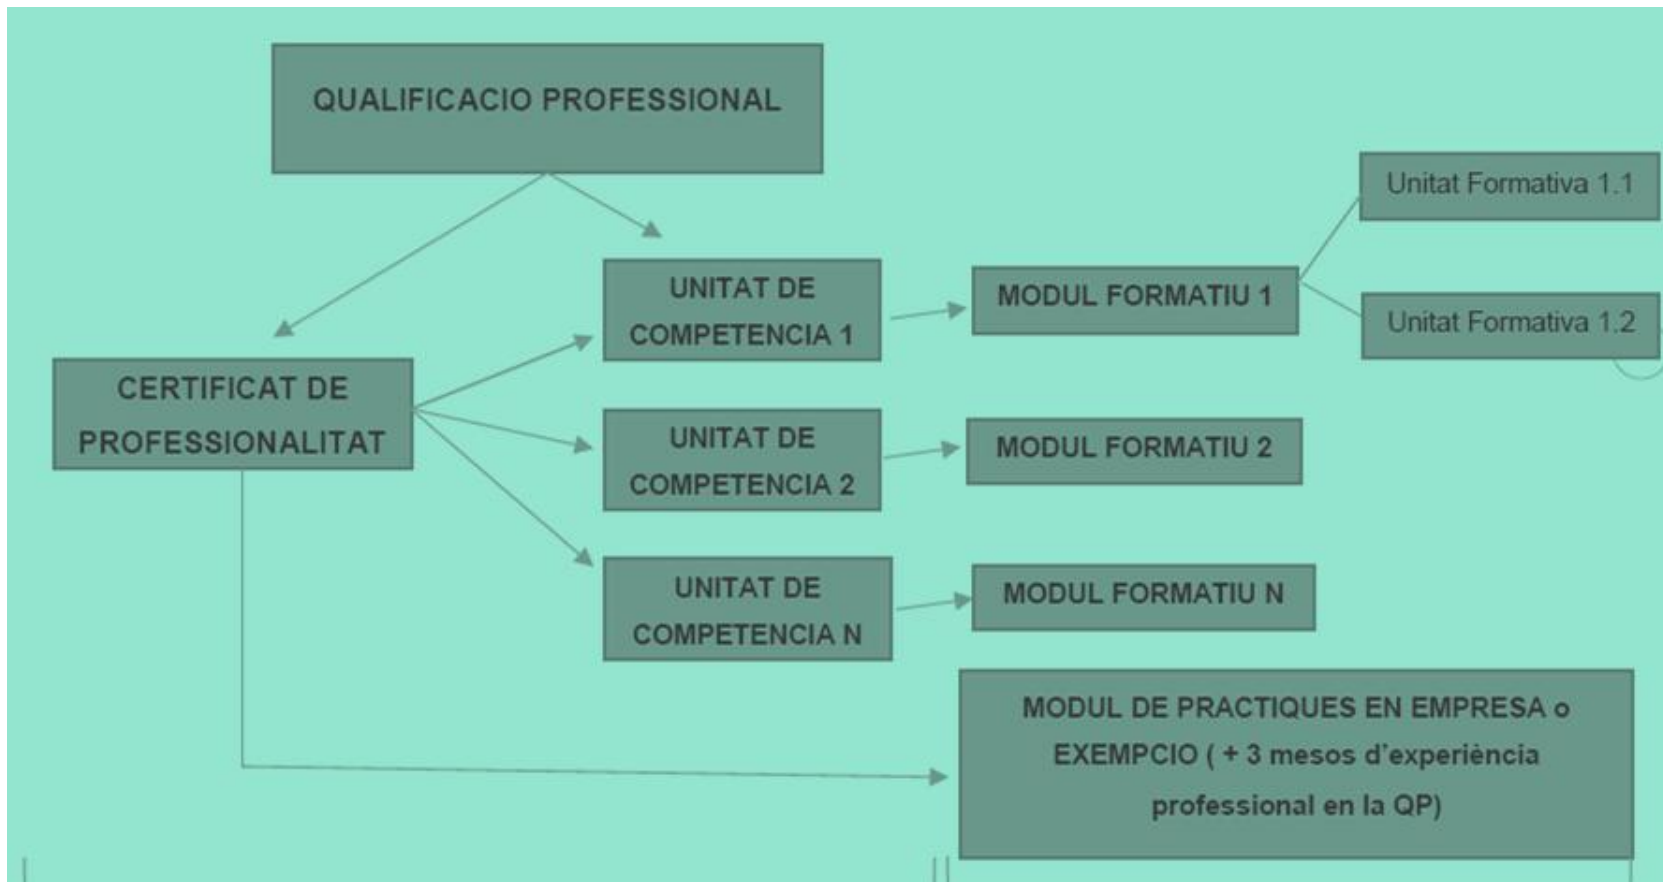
QUALIFICACIO PROFESSIONAL

CERTIFICAT DE PROFESSIONALITAT

UNITAT DE COMPETENCIA 1

UNITAT DE COMPETENCIA 2

UNITAT DE COMPETENCIA N

MODUL FORMATIU 1

Unitat Formativa 1.1

Unitat Formativa 1.2

MODUL FORMATIU 2

MODUL FORMATIU N

MODUL DE PRACTIQUES EN EMPRESA o EXEMPCIO ( + 3 mesos d'experiència professional en la QP)